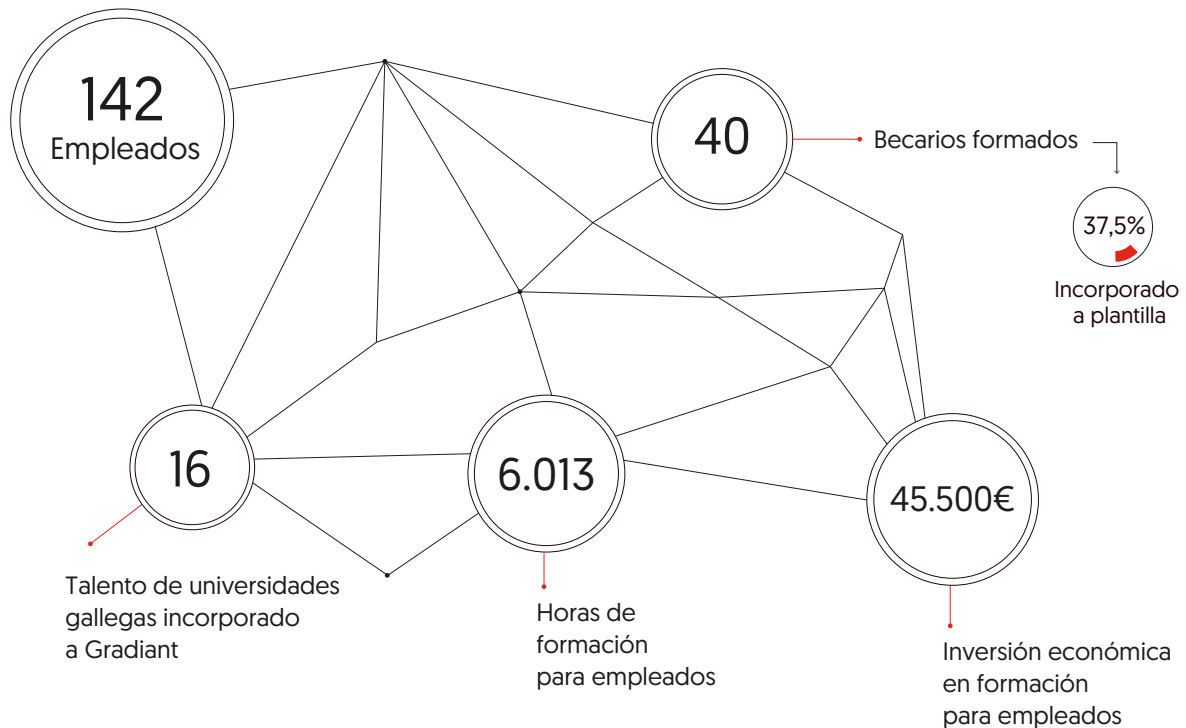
142
Empleados

40

Becarios formados

37,5%

Incorporado a plantilla

16

Talento de universidades gallegas incorporado a Gradiant

6.013

Horas de formación para empleados

45.500€

Inversión económica en formación para empleados